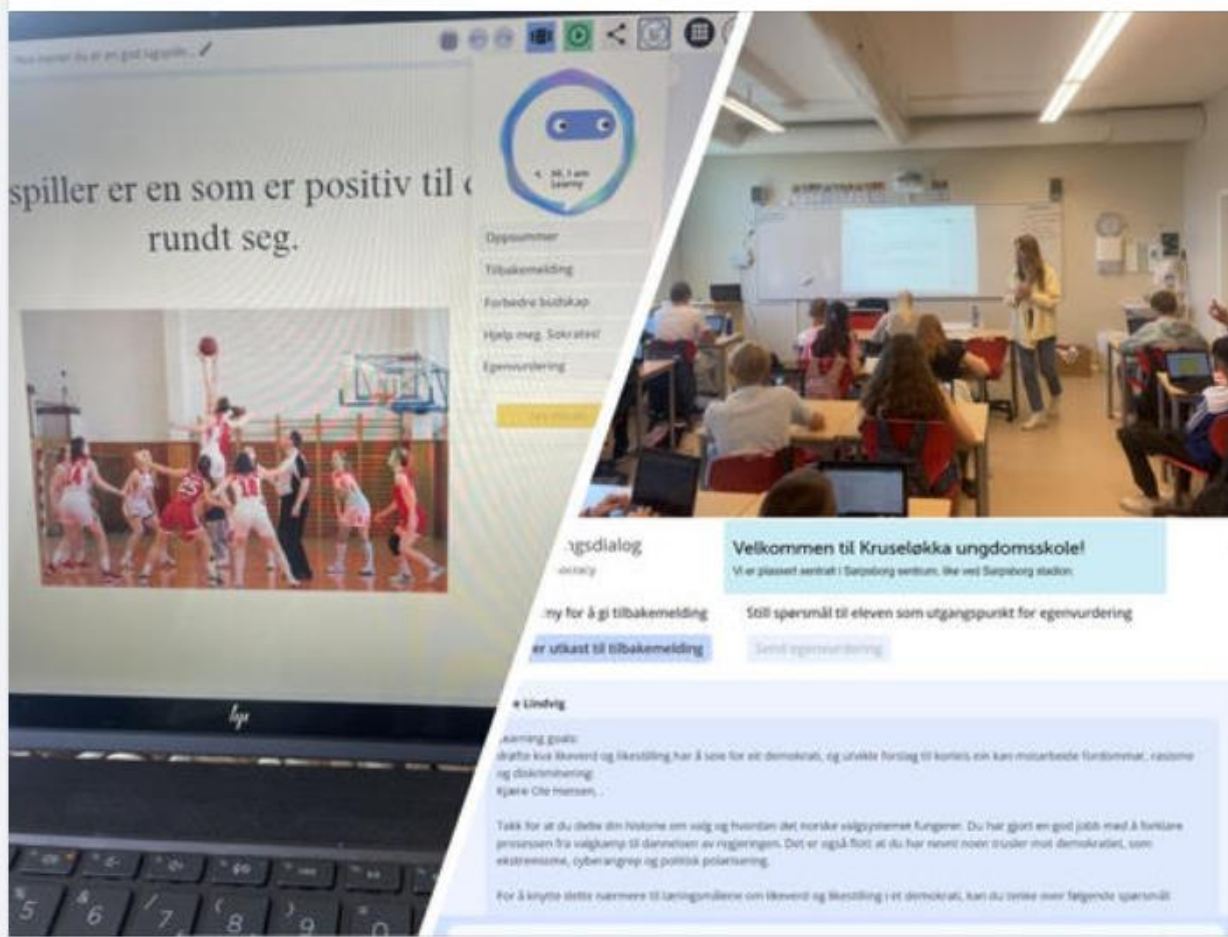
Hva mener du er en god lagspiller...

spiller er en som er positiv til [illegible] rundt seg.

Hi, I am Learny

Oppsummer

Tilbakemelding

Forbedre budskap

Hjelp meg, Sokrates!

Egenvurdering

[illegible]

hp

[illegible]gsdialog

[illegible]eracy

Velkommen til Kruseløkka ungdomsskole!

Vi er plassert sentralt i Sarpsborg sentrum, like ved Sarpsborg stadion.

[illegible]ny for å gi tilbakemelding

Still spørsmål til eleven som utgangspunkt for egenvurdering

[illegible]er utkast til tilbakemelding

Send egenvurdering

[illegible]e Lindvig

Learning goals:
drøfte kva likeverd og likestilling har å seie for eit demokrati, og utvikle forslag til korleis ein kan motarbeide fordommar, rasisme og diskriminering
Kjære Ole Hansen, .

Takk for at du delte din historie om valg og hvordan det norske valgsystemet fungerer. Du har gjort en god jobb med å forklare prosessen fra valgkamp til dannelsen av regjeringen. Det er også flott at du har nevnt noen trusler mot demokratiet, som ekstremisme, cyberangrep og politisk polarisering.

For å knytte dette nærmere til læringsmålene om likeverd og likestilling i et demokrati, kan du tenke over følgende spørsmål: